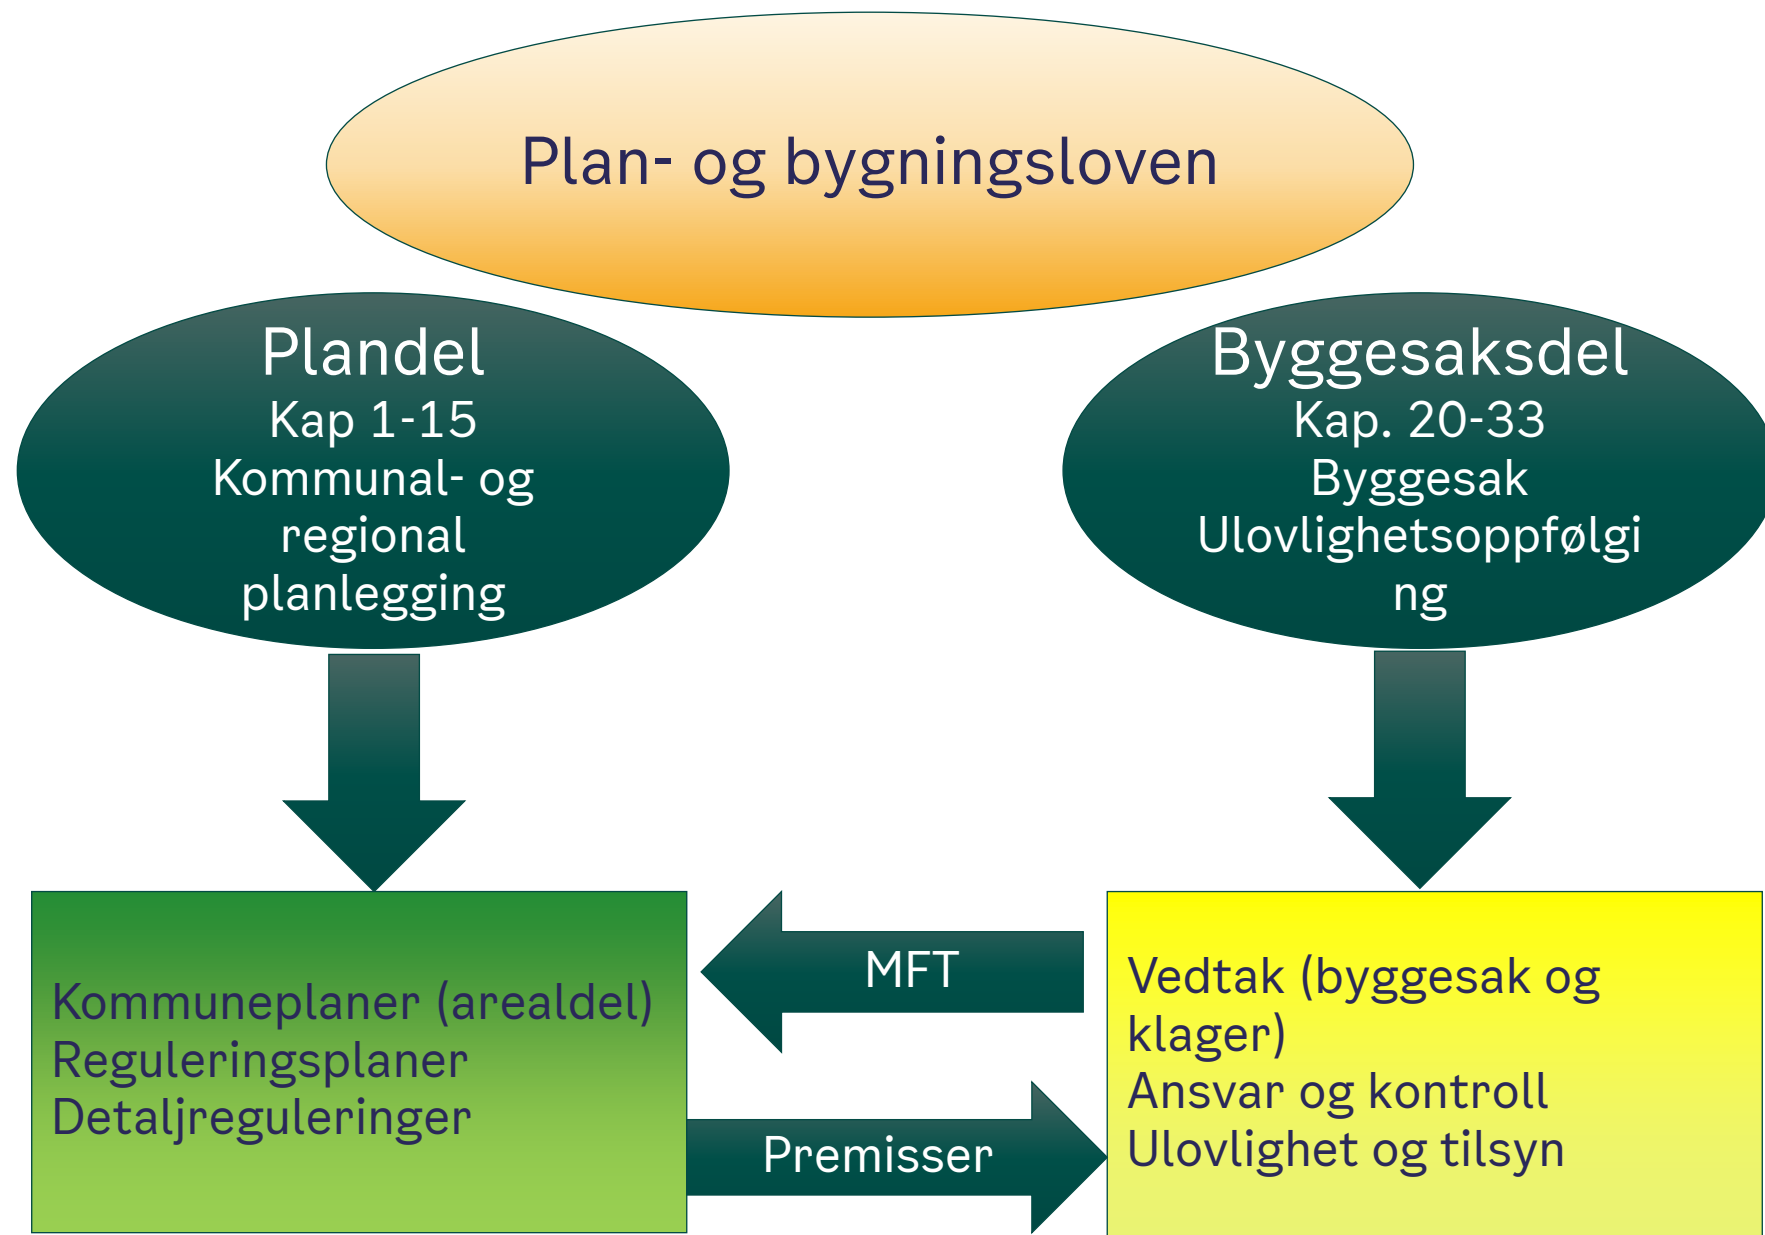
Plan- og bygningsloven

Plandel
Kap 1-15
Kommunal- og regional planlegging

Byggesaksdel
Kap. 20-33
Byggesak
Ulovlighetsoppfølging

MFT

Kommuneplaner (arealdel)
Reguleringsplaner
Detaljreguleringer

Premisser

Vedtak (byggesak og klager)
Ansvar og kontroll
Ulovlighet og tilsyn